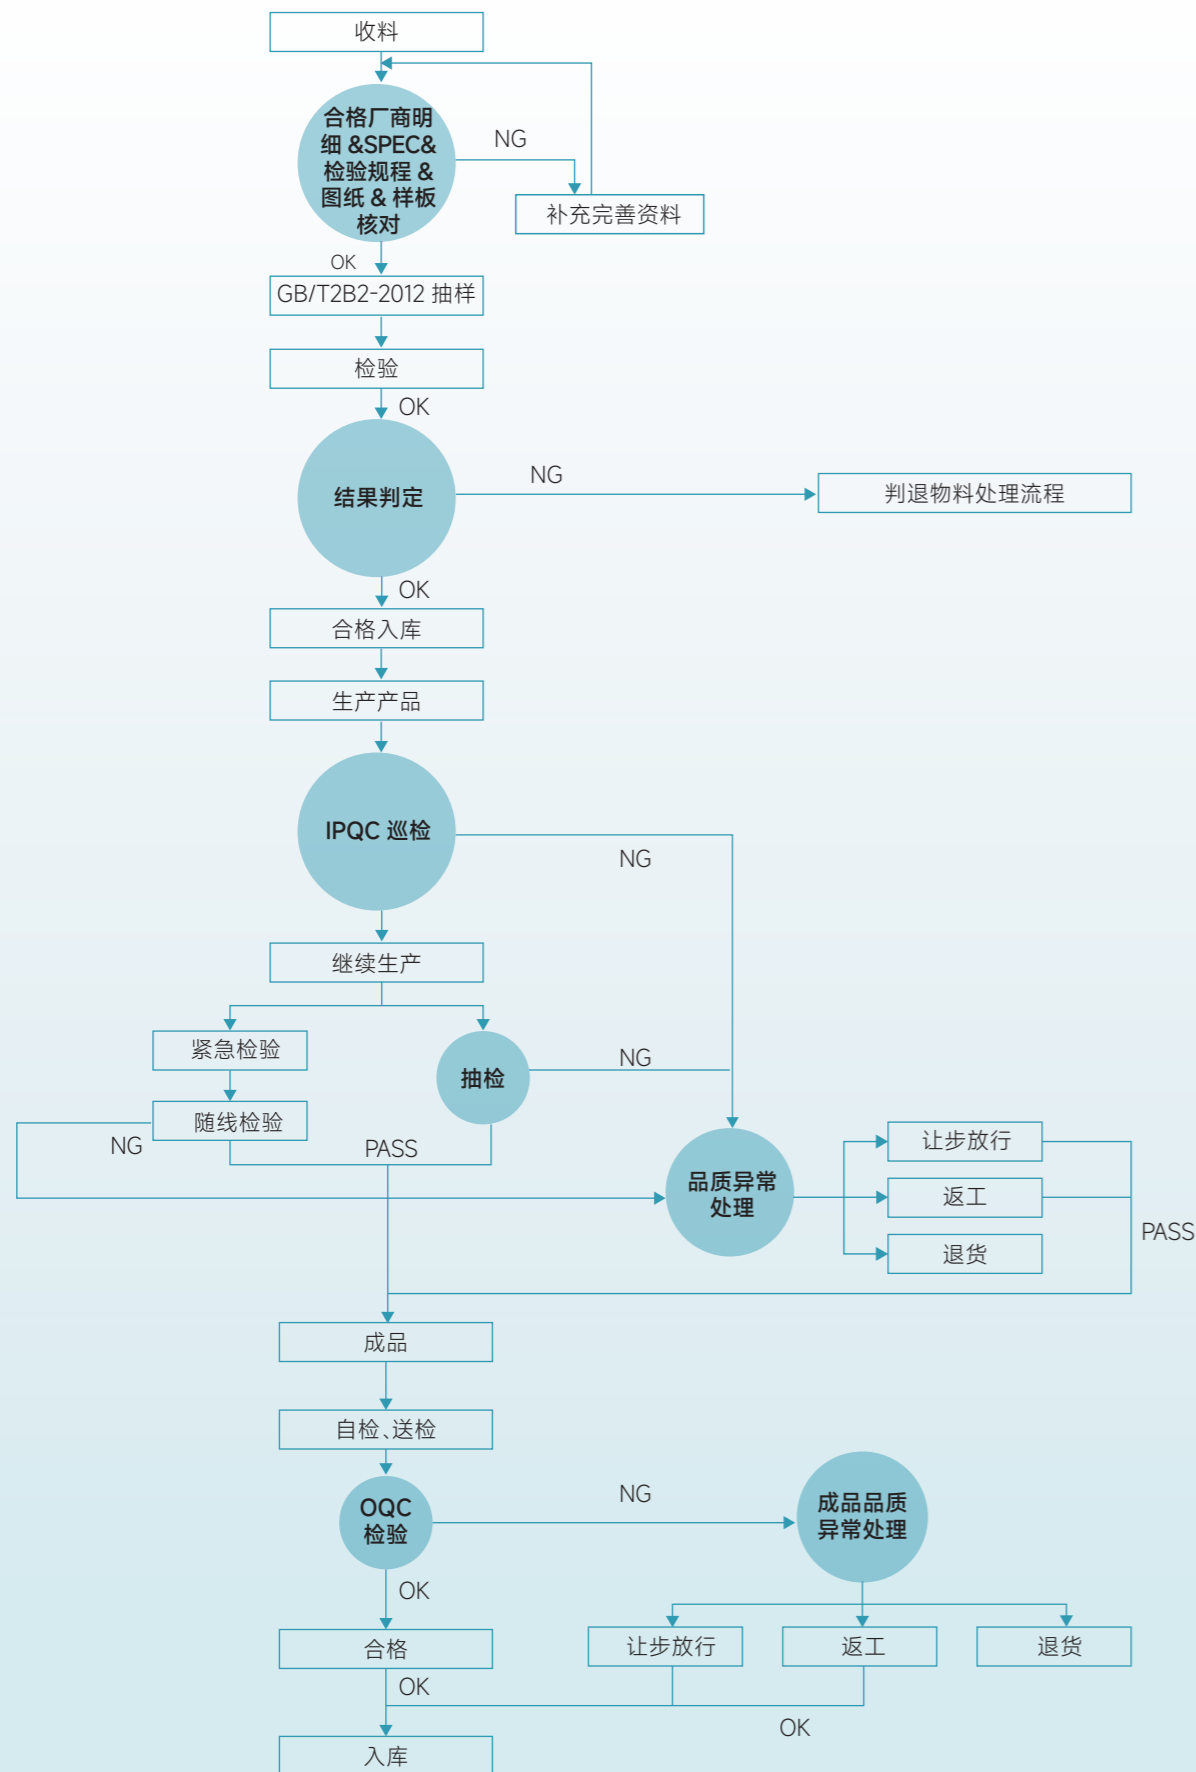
收料

合格厂商明细 &SPEC& 检验规程 & 图纸 & 样板核对

NG

补充完善资料

OK

GB/T2B2-2012 抽样

检验

OK

结果判定

NG

判退物料处理流程

OK

合格入库

生产产品

IPQC 巡检

NG

继续生产

紧急检验

抽检

NG

随线检验

NG

PASS

品质异常处理

让步放行

返工

退货

PASS

成品

自检、送检

OQC 检验

NG

成品品质异常处理

OK

合格

让步放行

返工

退货

OK

OK

入库